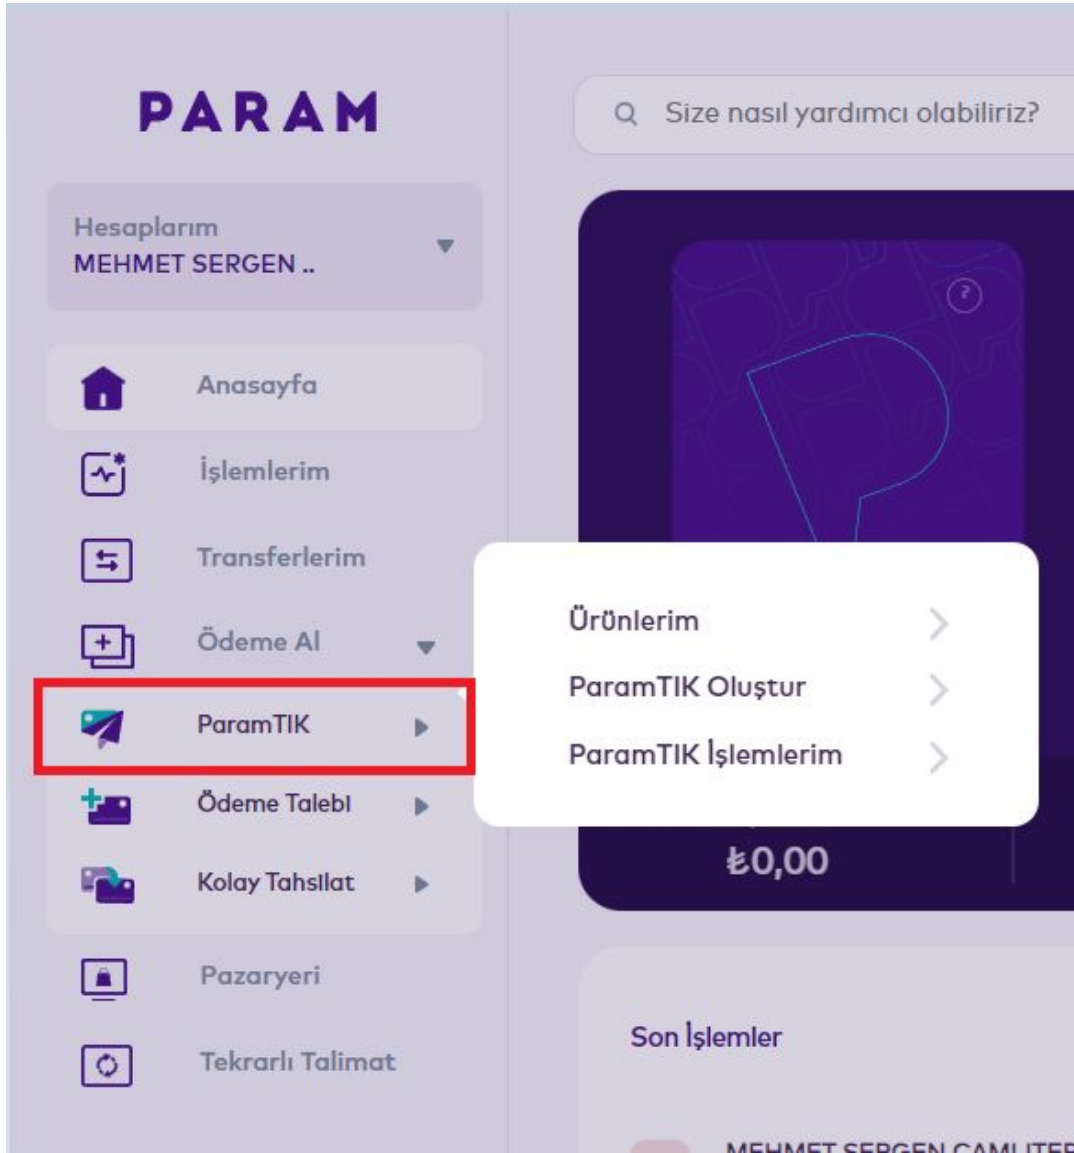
PARAM

Size nasıl yardımcı olabiliriz?

Hesaplarım
MEHMET SERGEN ..

Anasayfa

İşlemlerim

Transferlerim

Ödeme Al

ParamTIK

Ödeme Talebi

Kolay Tahsilat

Pazaryeri

Tekrarlı Talimat

Ürünlerim

ParamTIK Oluştur

ParamTIK İşlemlerim

₺0,00

Son İşlemler

MEHMET SERGEN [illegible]